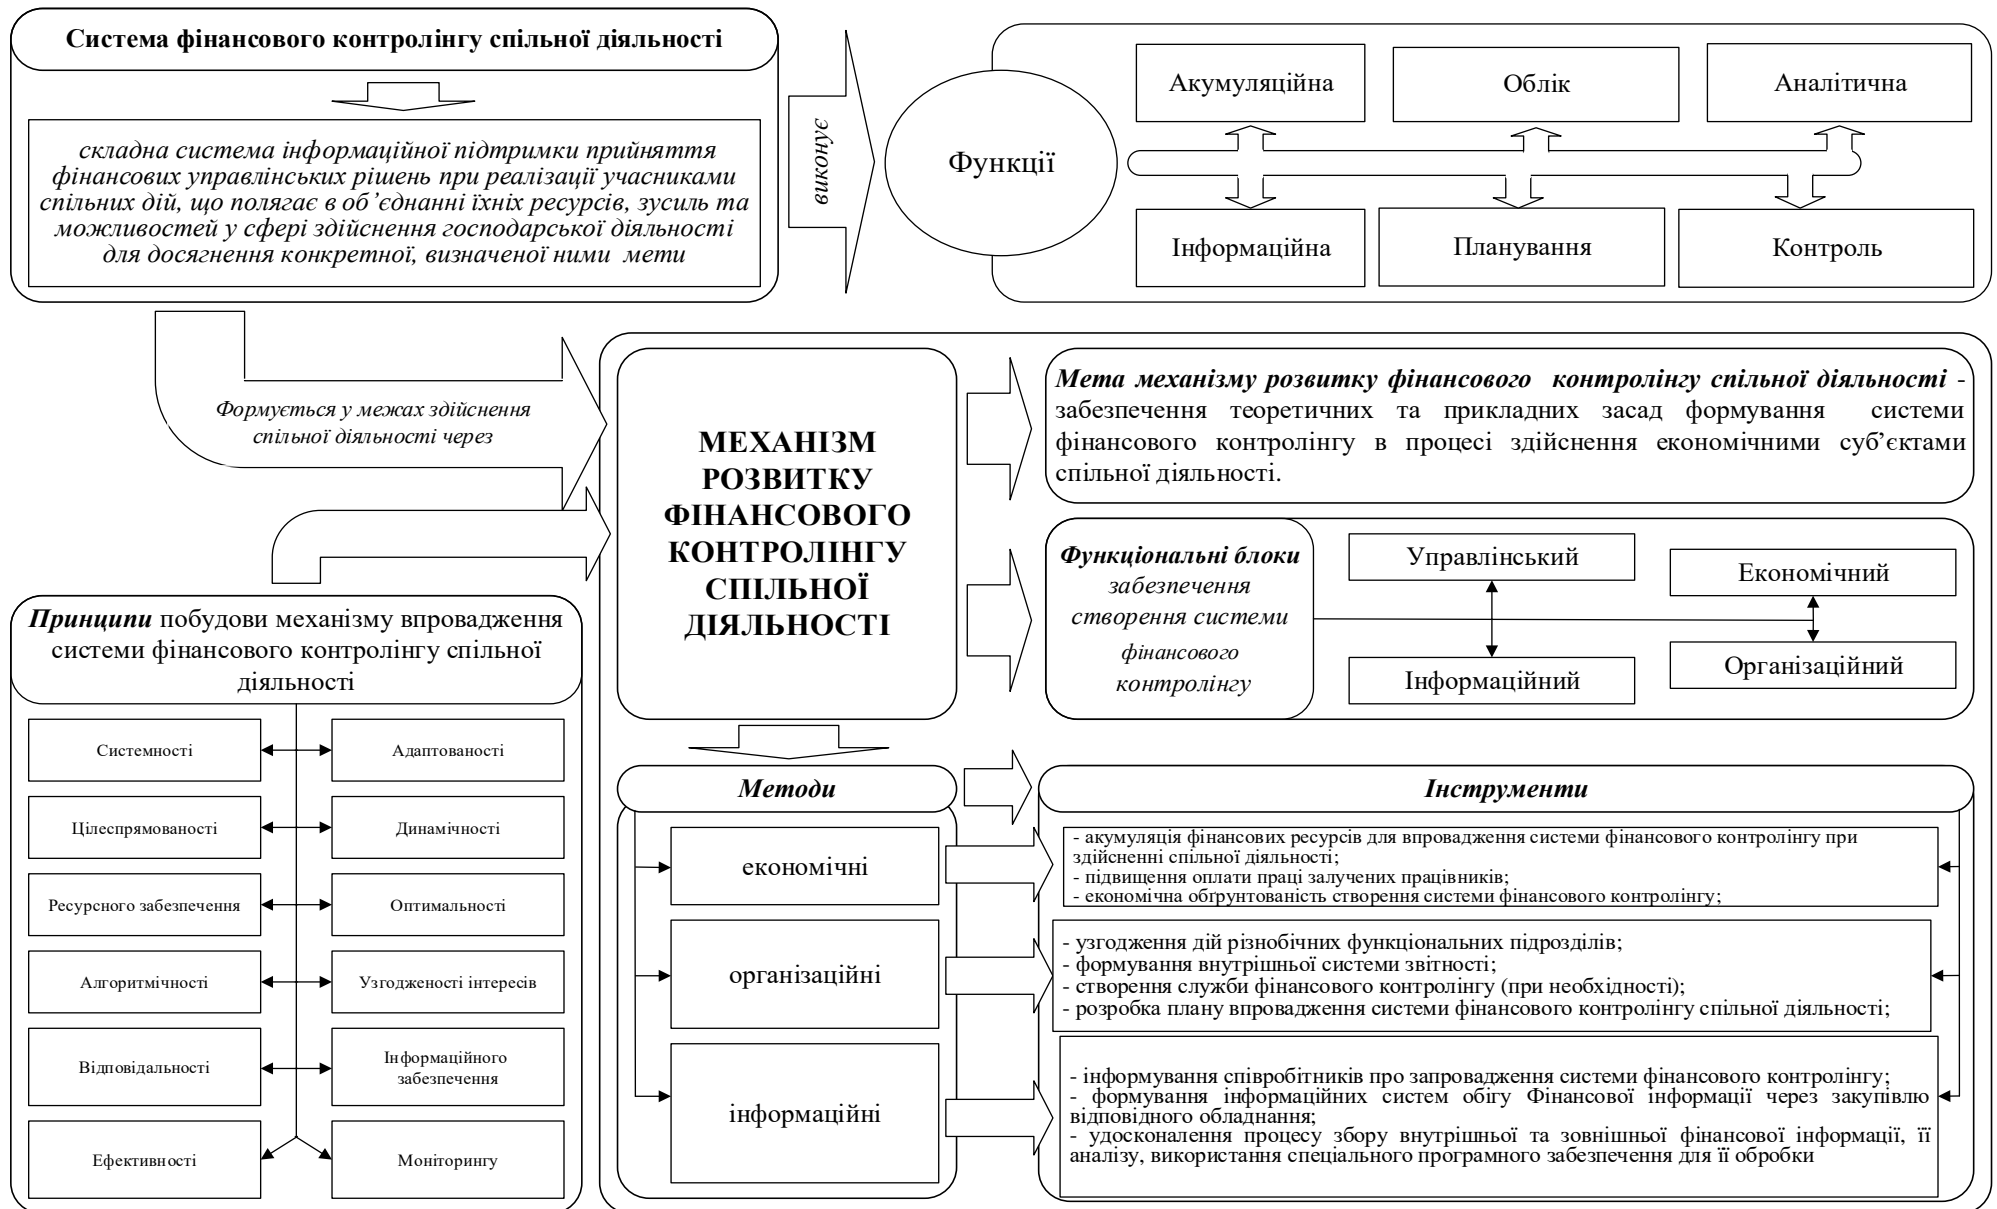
Система фінансового контролінгу спільної діяльності

складна система інформаційної підтримки прийняття фінансових управлінських рішень при реалізації учасниками спільних дій, що полягає в об'єднанні їхніх ресурсів, зусиль та можливостей у сфері здійснення господарської діяльності для досягнення конкретної, визначеної ними мети

виконує

Функції

Акумуляційна

Облік

Аналітична

Інформаційна

Планування

Контроль

Формується у межах здійснення спільної діяльності через

МЕХАНІЗМ РОЗВИТКУ ФІНАНСОВОГО КОНТРОЛІНГУ СПІЛЬНОЇ ДІЯЛЬНОСТІ

Мета механізму розвитку фінансового контролінгу спільної діяльності - забезпечення теоретичних та прикладних засад формування системи фінансового контролінгу в процесі здійснення економічними суб'єктами спільної діяльності.

Функціональні блоки забезпечення створення системи фінансового контролінгу

Управлінський

Економічний

Інформаційний

Організаційний

Принципи побудови механізму впровадження системи фінансового контролінгу спільної діяльності

Системності

Адаптованості

Цілеспрямованості

Динамічності

Ресурсного забезпечення

Оптимальності

Алгоритмічності

Узгодженості інтересів

Відповідальності

Інформаційного забезпечення

Ефективності

Моніторингу

Методи

економічні

організаційні

інформаційні

Інструменти

- акумуляція фінансових ресурсів для впровадження системи фінансового контролінгу при здійсненні спільної діяльності;
- підвищення оплати праці залучених працівників;
- економічна обґрунтованість створення системи фінансового контролінгу;

- узгодження дій різнобічних функціональних підрозділів;
- формування внутрішньої системи звітності;
- створення служби фінансового контролінгу (при необхідності);
- розробка плану впровадження системи фінансового контролінгу спільної діяльності;

- інформування співробітників про запровадження системи фінансового контролінгу;
- формування інформаційних систем обігу Фінансової інформації через закупівлю відповідного обладнання;
- удосконалення процесу збору внутрішньої та зовнішньої фінансової інформації, її аналізу, використання спеціального програмного забезпечення для її обробки